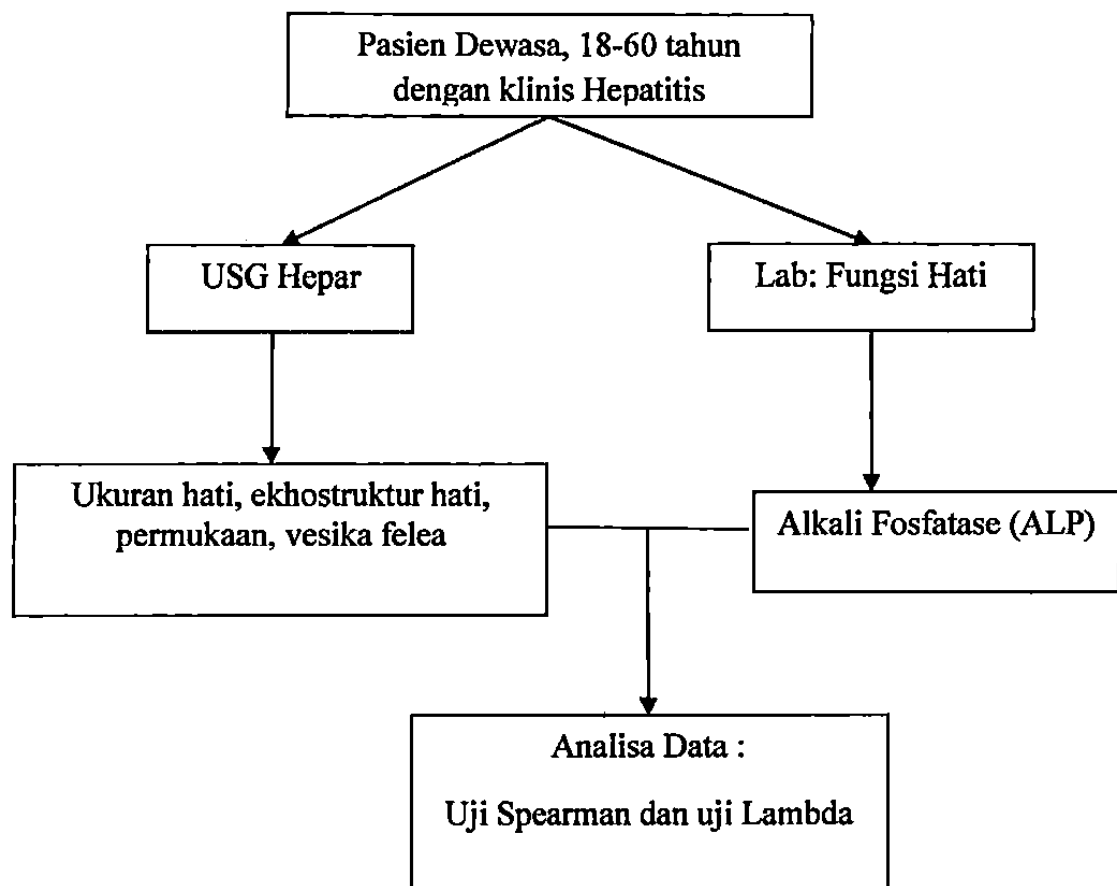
Pasien Dewasa, 18-60 tahun dengan klinis Hepatitis

USG Hepar

Lab: Fungsi Hati

Ukuran hati, ekhostruktur hati, permukaan, vesika felea

Alkali Fosfatase (ALP)

Analisa Data :

Uji Spearman dan uji Lambda